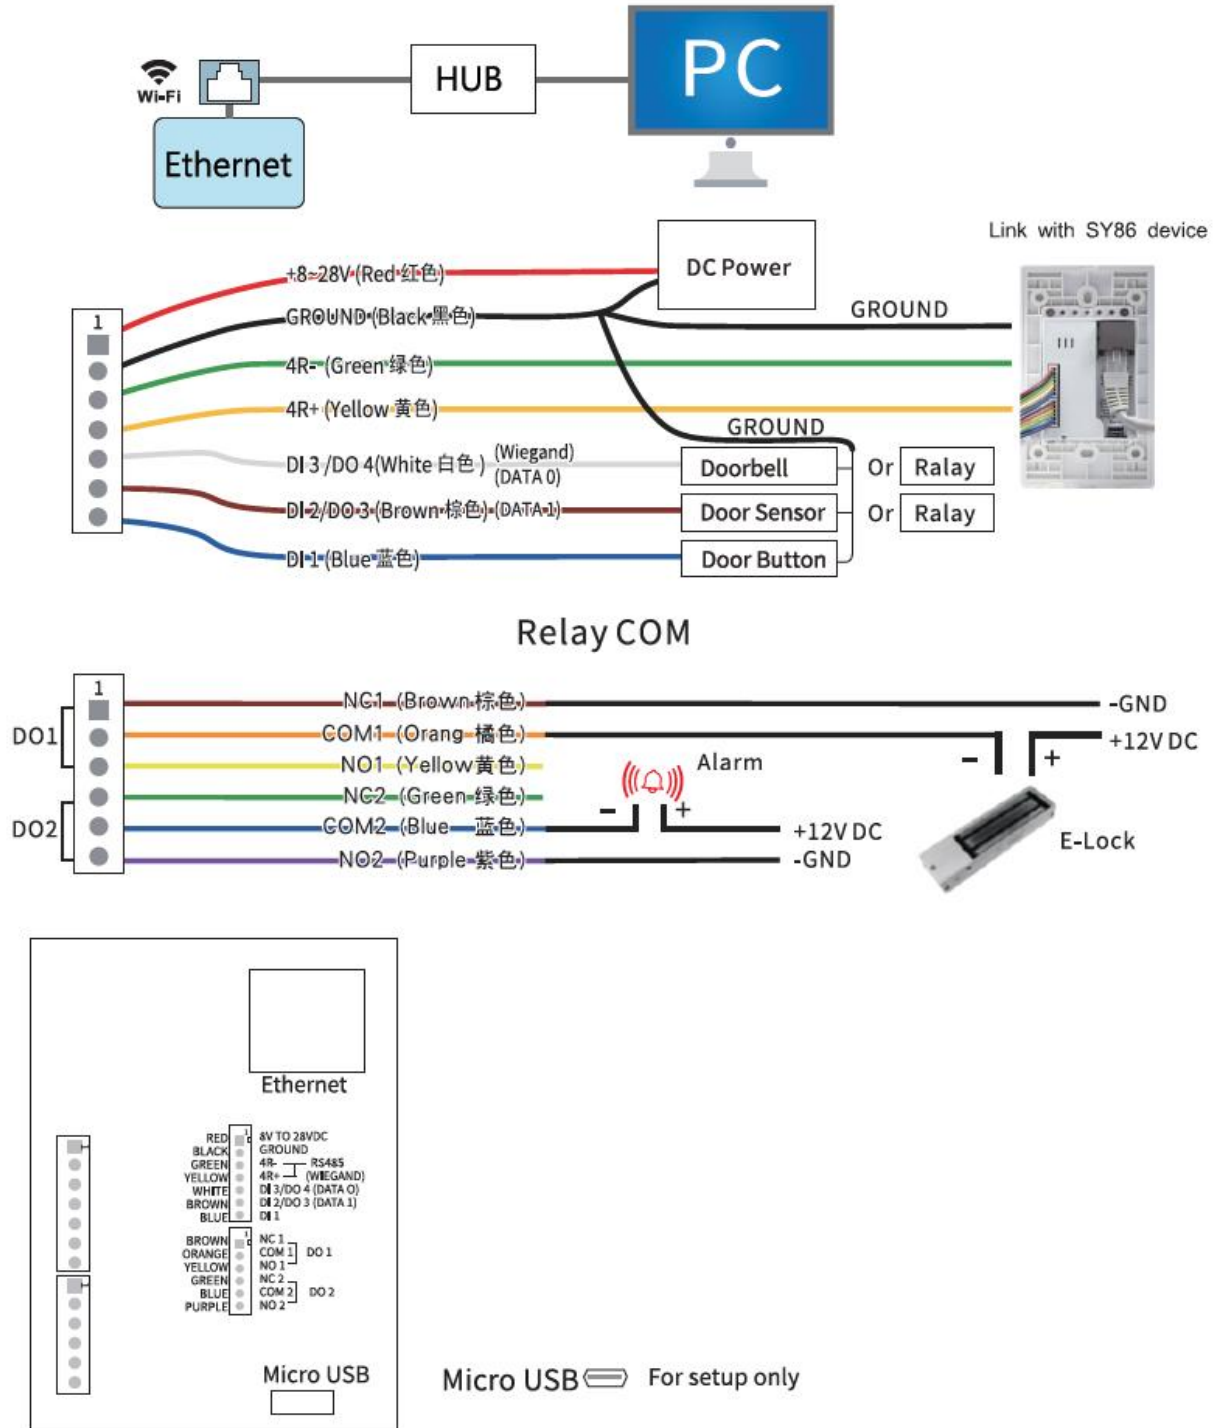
Wi-Fi

Ethernet

HUB

PC

Link with SY86 device

1

+8~28V (Red 红色)

GROUND (Black 黑色)

4R- (Green 绿色)

4R+ (Yellow 黄色)

DI 3 /DO 4(White 白色) (Wiegand) (DATA 0)

DI 2/DO 3 (Brown 棕色) (DATA 1)

DI 1 (Blue 蓝色)

DC Power

GROUND

GROUND

Doorbell

Or Ralay

Door Sensor

Or Ralay

Door Button

Relay COM

1

DO1

DO2

NC1 (Brown 棕色)

COM1 (Orang 橘色)

NO1 (Yellow 黄色)

NC2 (Green 绿色)

COM2 (Blue 蓝色)

NO2 (Purple 紫色)

-GND

+12V DC

Alarm

- +

- +

+12V DC

-GND

E-Lock

Ethernet

RED 8V TO 28VDC
BLACK GROUND
GREEN 4R- RS485
YELLOW 4R+ (WIEGAND)
WHITE DI 3/DO 4 (DATA 0)
BROWN DI 2/DO 3 (DATA 1)
BLUE DI 1

BROWN NC 1
ORANGE COM 1 DO 1
YELLOW NO 1
GREEN NC 2
BLUE COM 2 DO 2
PURPLE NO 2

Micro USB

Micro USB For setup only